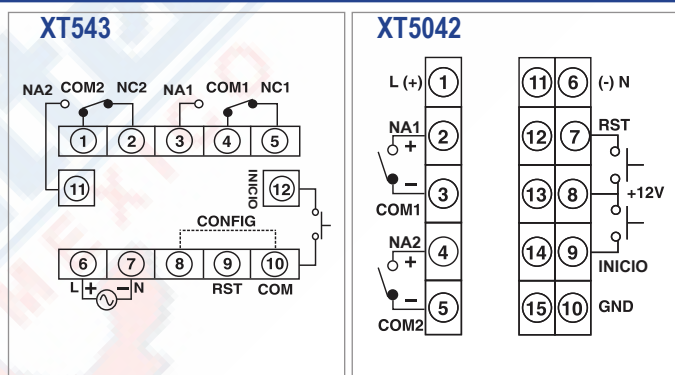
XT543

NA2 COM2 NC2 NA1 COM1 NC1

1 2 3 4 5

11

INICIO 12

CONFIG

6 7 8 9 10

L + − N RST COM

XT5042

L (+) 1

NA1 + 2

− 3

COM1

NA2 + 4

− 5

COM2

11 6 (-) N

12 7 RST

13 8 +12V

14 9 INICIO

15 10 GND